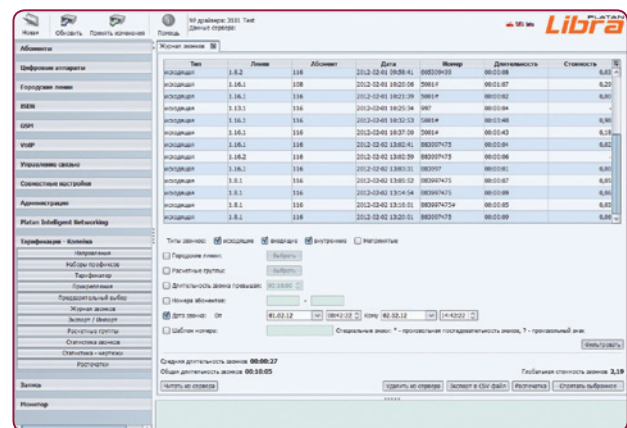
Новая Обновить Принять изменения Помощь
№ драйвера: 3531 Test
Данные сервера:
Libra PLATAN

Абоненты
Цифровые аппараты
Городские линии
ISDN
GSM
VoIP
Управление связью
Совместные настройки
Администрация
Platan Intelligent Networking
Тарификация - Копейка
Направления
Наборы префиксов
Тарификатор
Прикрепления
Предварительный выбор
Журнал звонков
Экспорт / Импорт
Расчетные группы
Статистика звонков
Статистика - чартежи
Распечатки
Запись
Монитор

Журнал звонков

| Тип | Линия | Абонент | Дата | Номер | Длительность | Стоимость |
|---|---|---|---|---|---|---|
| исходящие | 1.8.2 | 116 | 2012-02-01 09:59:41 | 868309430 | 00:00:08 | 0,03 |
| исходящие | 1.16.1 | 108 | 2012-02-01 10:20:06 | 5001# | 00:01:07 | 0,20 |
| исходящие | 1.16.1 | 116 | 2012-02-01 10:21:39 | 5001# | 00:00:02 | 0,00 |
| исходящие | 1.13.1 | 116 | 2012-02-01 10:25:34 | 997 | 00:00:04 | |
| исходящие | 1.16.1 | 116 | 2012-02-01 10:32:53 | 5001# | 00:00:48 | 0,00 |
| исходящие | 1.16.1 | 116 | 2012-02-01 10:37:00 | 5001# | 00:00:43 | 0,18 |
| исходящие | 1.16.1 | 116 | 2012-02-02 13:02:41 | 883097475 | 00:00:04 | 0,02 |
| исходящие | 1.16.2 | 116 | 2012-02-02 13:02:59 | 883097475 | 00:00:06 | |
| исходящие | 1.16.1 | 116 | 2012-02-02 13:03:31 | 883097 | 00:00:01 | 0,00 |
| исходящие | 1.8.1 | 116 | 2012-02-02 13:03:52 | 883097475 | 00:00:07 | 0,03 |
| исходящие | 1.8.1 | 116 | 2012-02-02 13:04:54 | 883097475 | 00:00:09 | 0,04 |
| исходящие | 1.8.1 | 116 | 2012-02-02 13:10:01 | 8830974754 | 00:00:05 | 0,03 |
| исходящие | 1.8.1 | 116 | 2012-02-02 13:20:01 | 883097475 | 00:00:09 | 0,00 |

Типы звонков: исходящие входящие внутренние Негарантные
Городские линии: Выбрать
Расчетные группы: Выбрать
Длительность звонка превыщает: 00:00:00
Номера абонентов: -
Дата звонка: От 01.02.12 00:42:22 Кому 02.02.12 14:42:22
Шаблон номера: Специальные знаки: ? - произвольная последовательность знаков, ? - произвольный знак
Фильтровать

Средняя длительность звонков: 00:00:27
Общая длительность звонков: 00:10:05
Глобальная стоимость звонков: 2,19
Читать из сервера
Удалить из сервера Экспорт в CSV файл Распечатка Стрирать выбранное